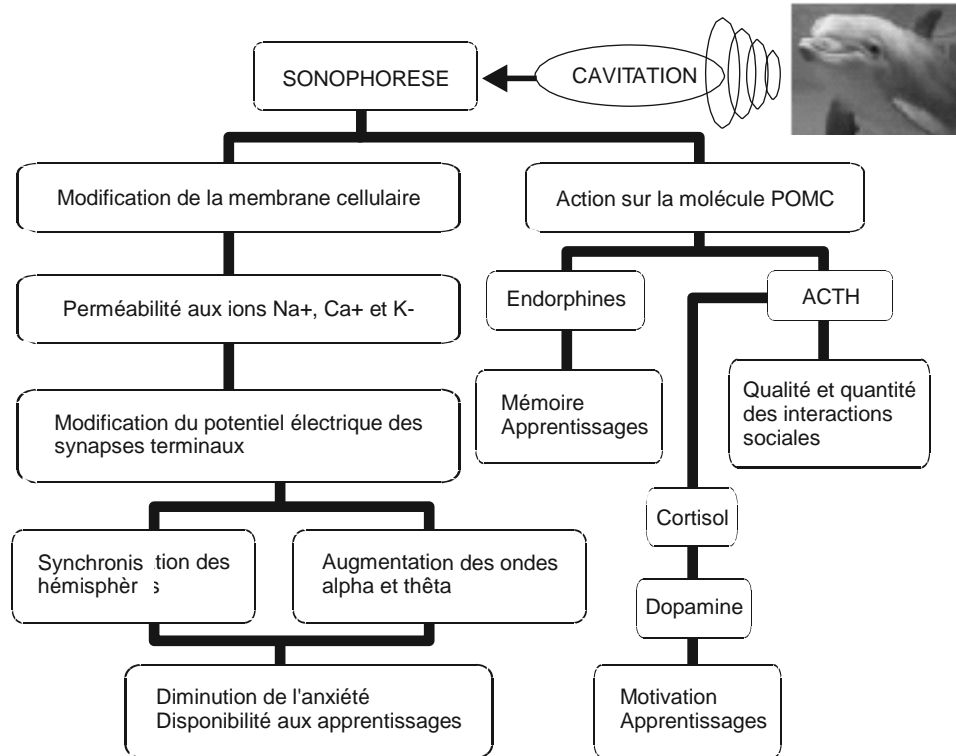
SONOPHORESE

CAVITATION

Modification de la membrane cellulaire

Action sur la molécule POMC

Perméabilité aux ions Na+, Ca+ et K-

Endorphines

ACTH

Mémoire Apprentissages

Qualité et quantité des interactions sociales

Modification du potentiel électrique des synapses terminaux

Cortisol

Synchronis tion des hémisphèr s

Augmentation des ondes alpha et thêta

Dopamine

Diminution de l'anxiété
Disponibilité aux apprentissages

Motivation Apprentissages